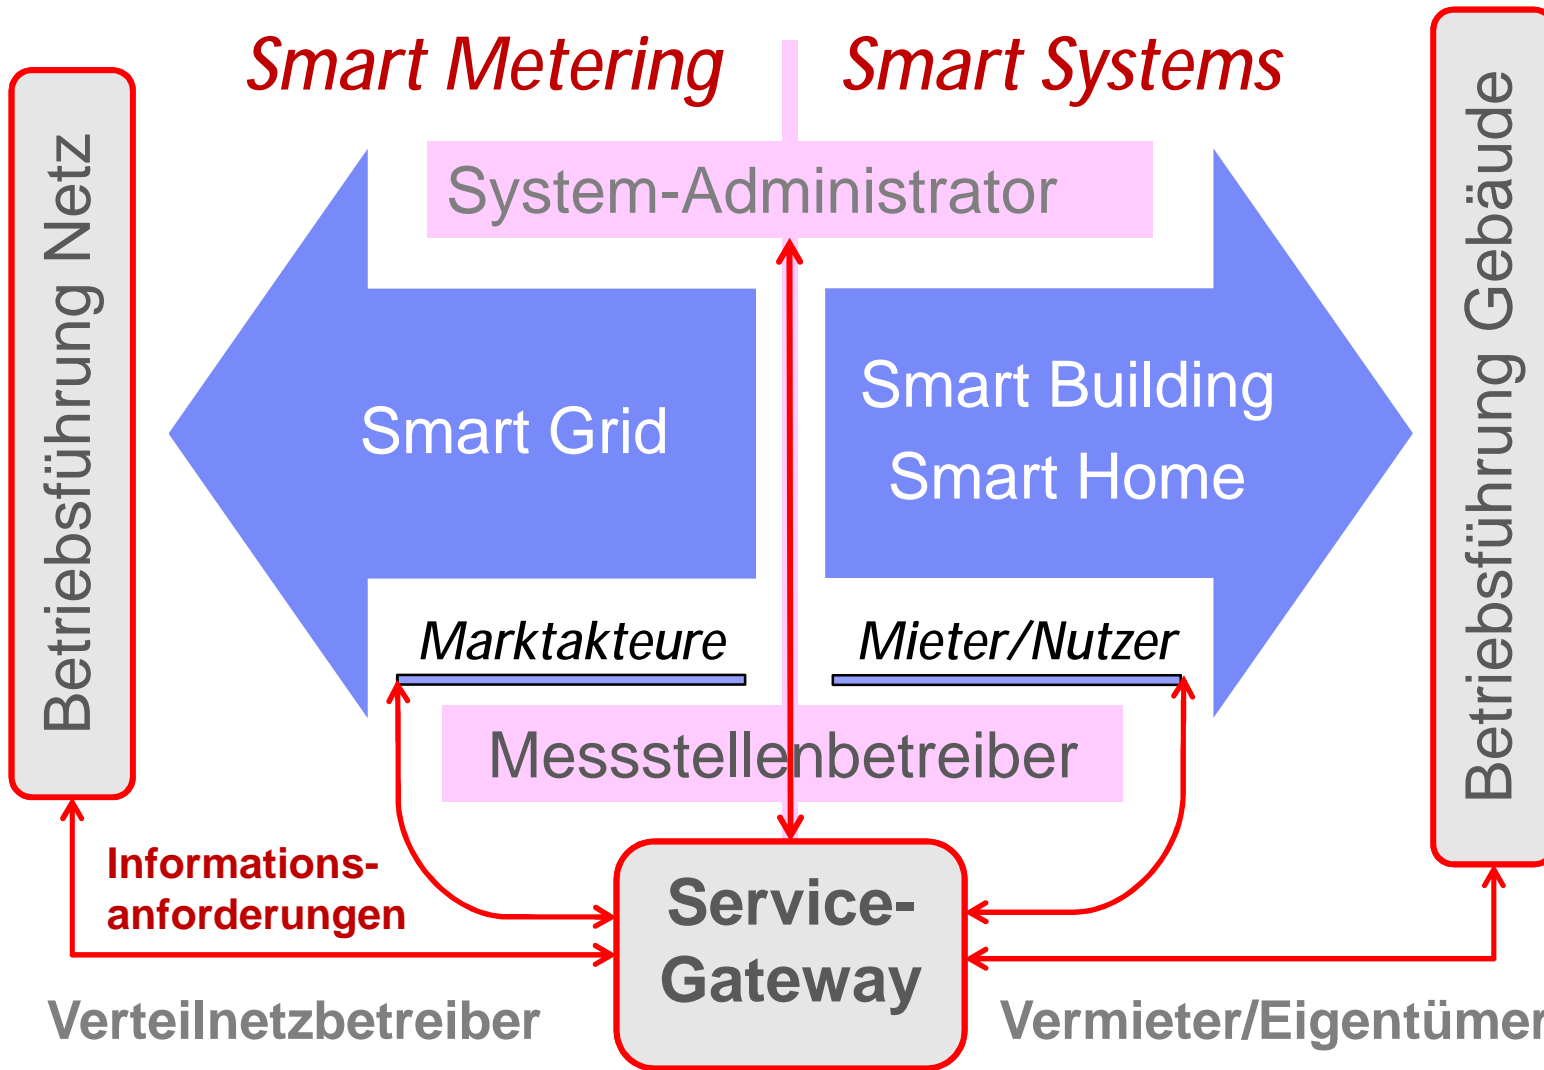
Smart Metering

Smart Systems

Betriebsführung Netz

System-Administrator

Betriebsführung Gebäude

Smart Grid

Smart Building
Smart Home

Marktakteure

Mieter/Nutzer

Messstellenbetreiber

Informations-
anforderungen

Service-
Gateway

Verteilnetzbetreiber

Vermieter/Eigentümer